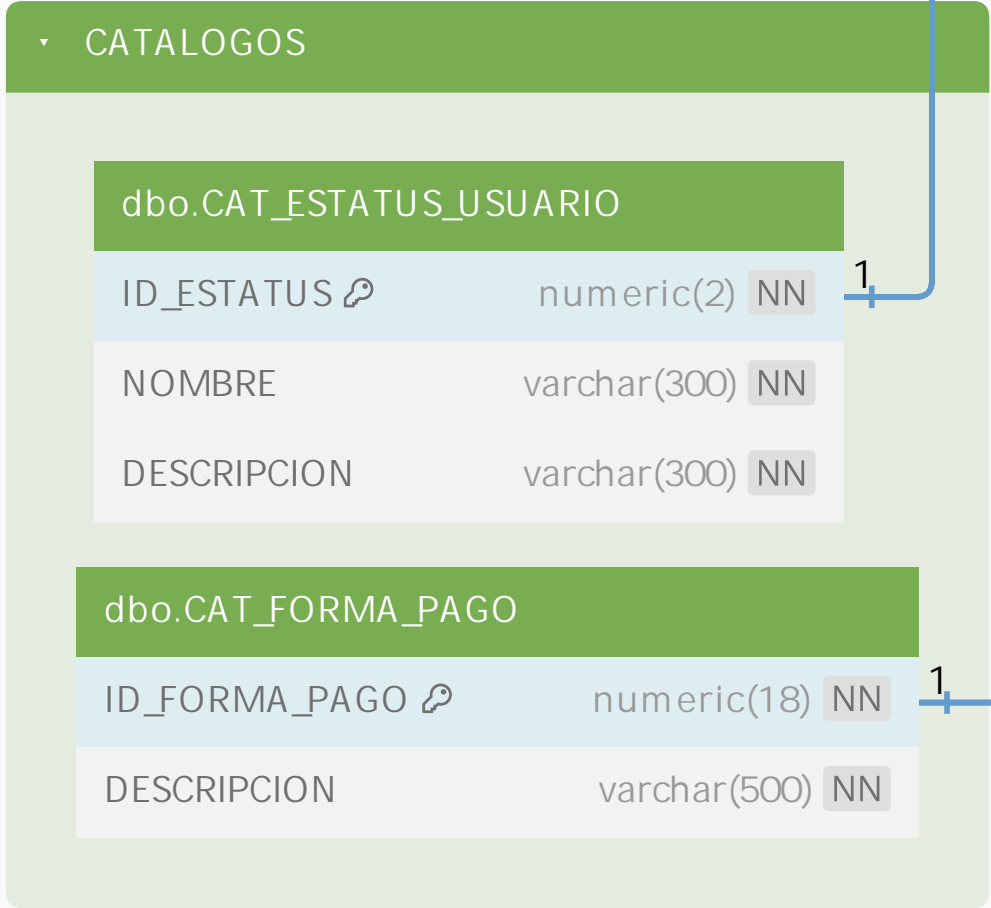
CATALOGOS

dbo.CAT_ESTATUS_USUARIO

| | | |
|---|---|---|
| ID_ESTATUS | numeric(2) | NN |
| NOMBRE | varchar(300) | NN |
| DESCRIPCION | varchar(300) | NN |

1

dbo.CAT_FORMA_PAGO

| | | |
|---|---|---|
| ID_FORMA_PAGO | numeric(18) | NN |
| DESCRIPCION | varchar(500) | NN |

1